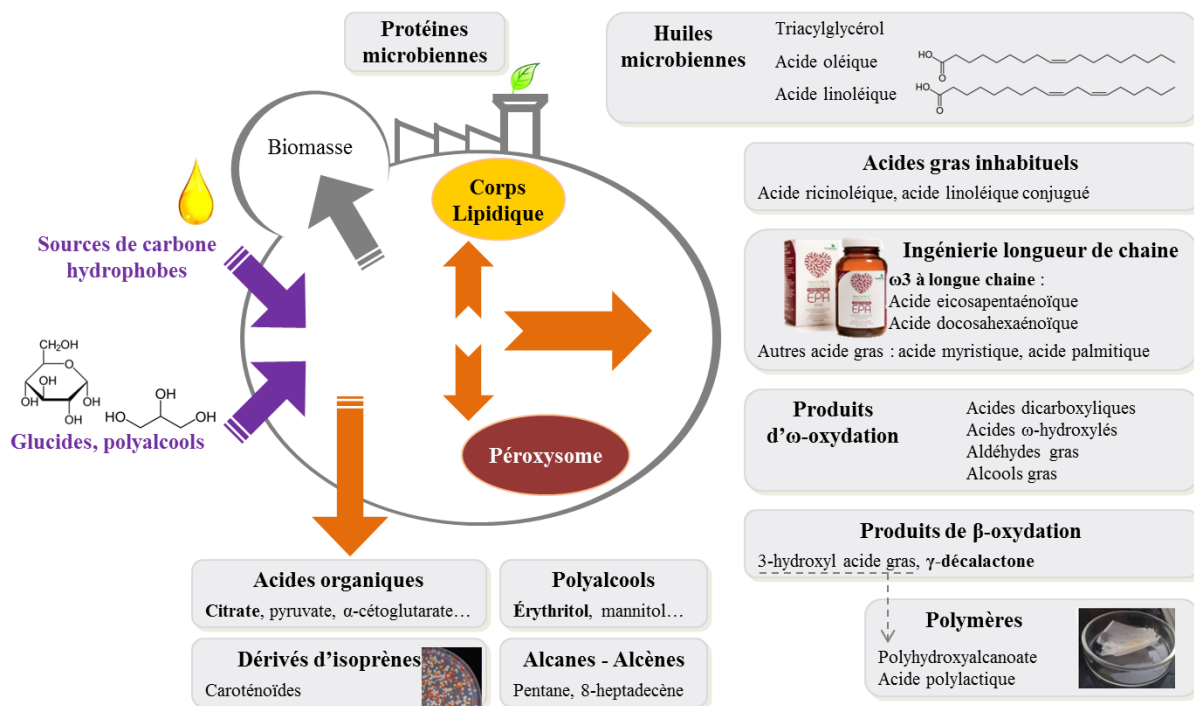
Protéines microbiennes

Huiles microbiennes
Triacylglycérol
Acide oléique
Acide linoléique

HO O

HO O

Biomasse

Corps Lipidique

Sources de carbone hydrophobes

CH₂OH
O
OH
HO OH
OH
OH
OH
HO OH

Glucides, polyalcools

Péroxysome

Acides gras inhabituels
Acide ricinoléique, acide linoléique conjugué

Ingénierie longueur de chaine
EPA EPA
ω3 à longue chaine :
Acide eicosapentaénoïque
Acide docosahexaénoïque
Autres acide gras : acide myristique, acide palmitique

Produits d'ω-oxydation
Acides dicarboxyliques
Acides ω-hydroxylés
Aldéhydes gras
Alcools gras

Produits de β-oxydation
3-hydroxyl acide gras, γ-décalactone

Polymères
Polyhydroxyalcanoate
Acide polylactique

Acides organiques
Citrate, pyruvate, α-cétoglutarate…

Polyalcools
Érythritol, mannitol…

Dérivés d'isoprènes
Caroténoïdes

Alcanes - Alcènes
Pentane, 8-heptadecène